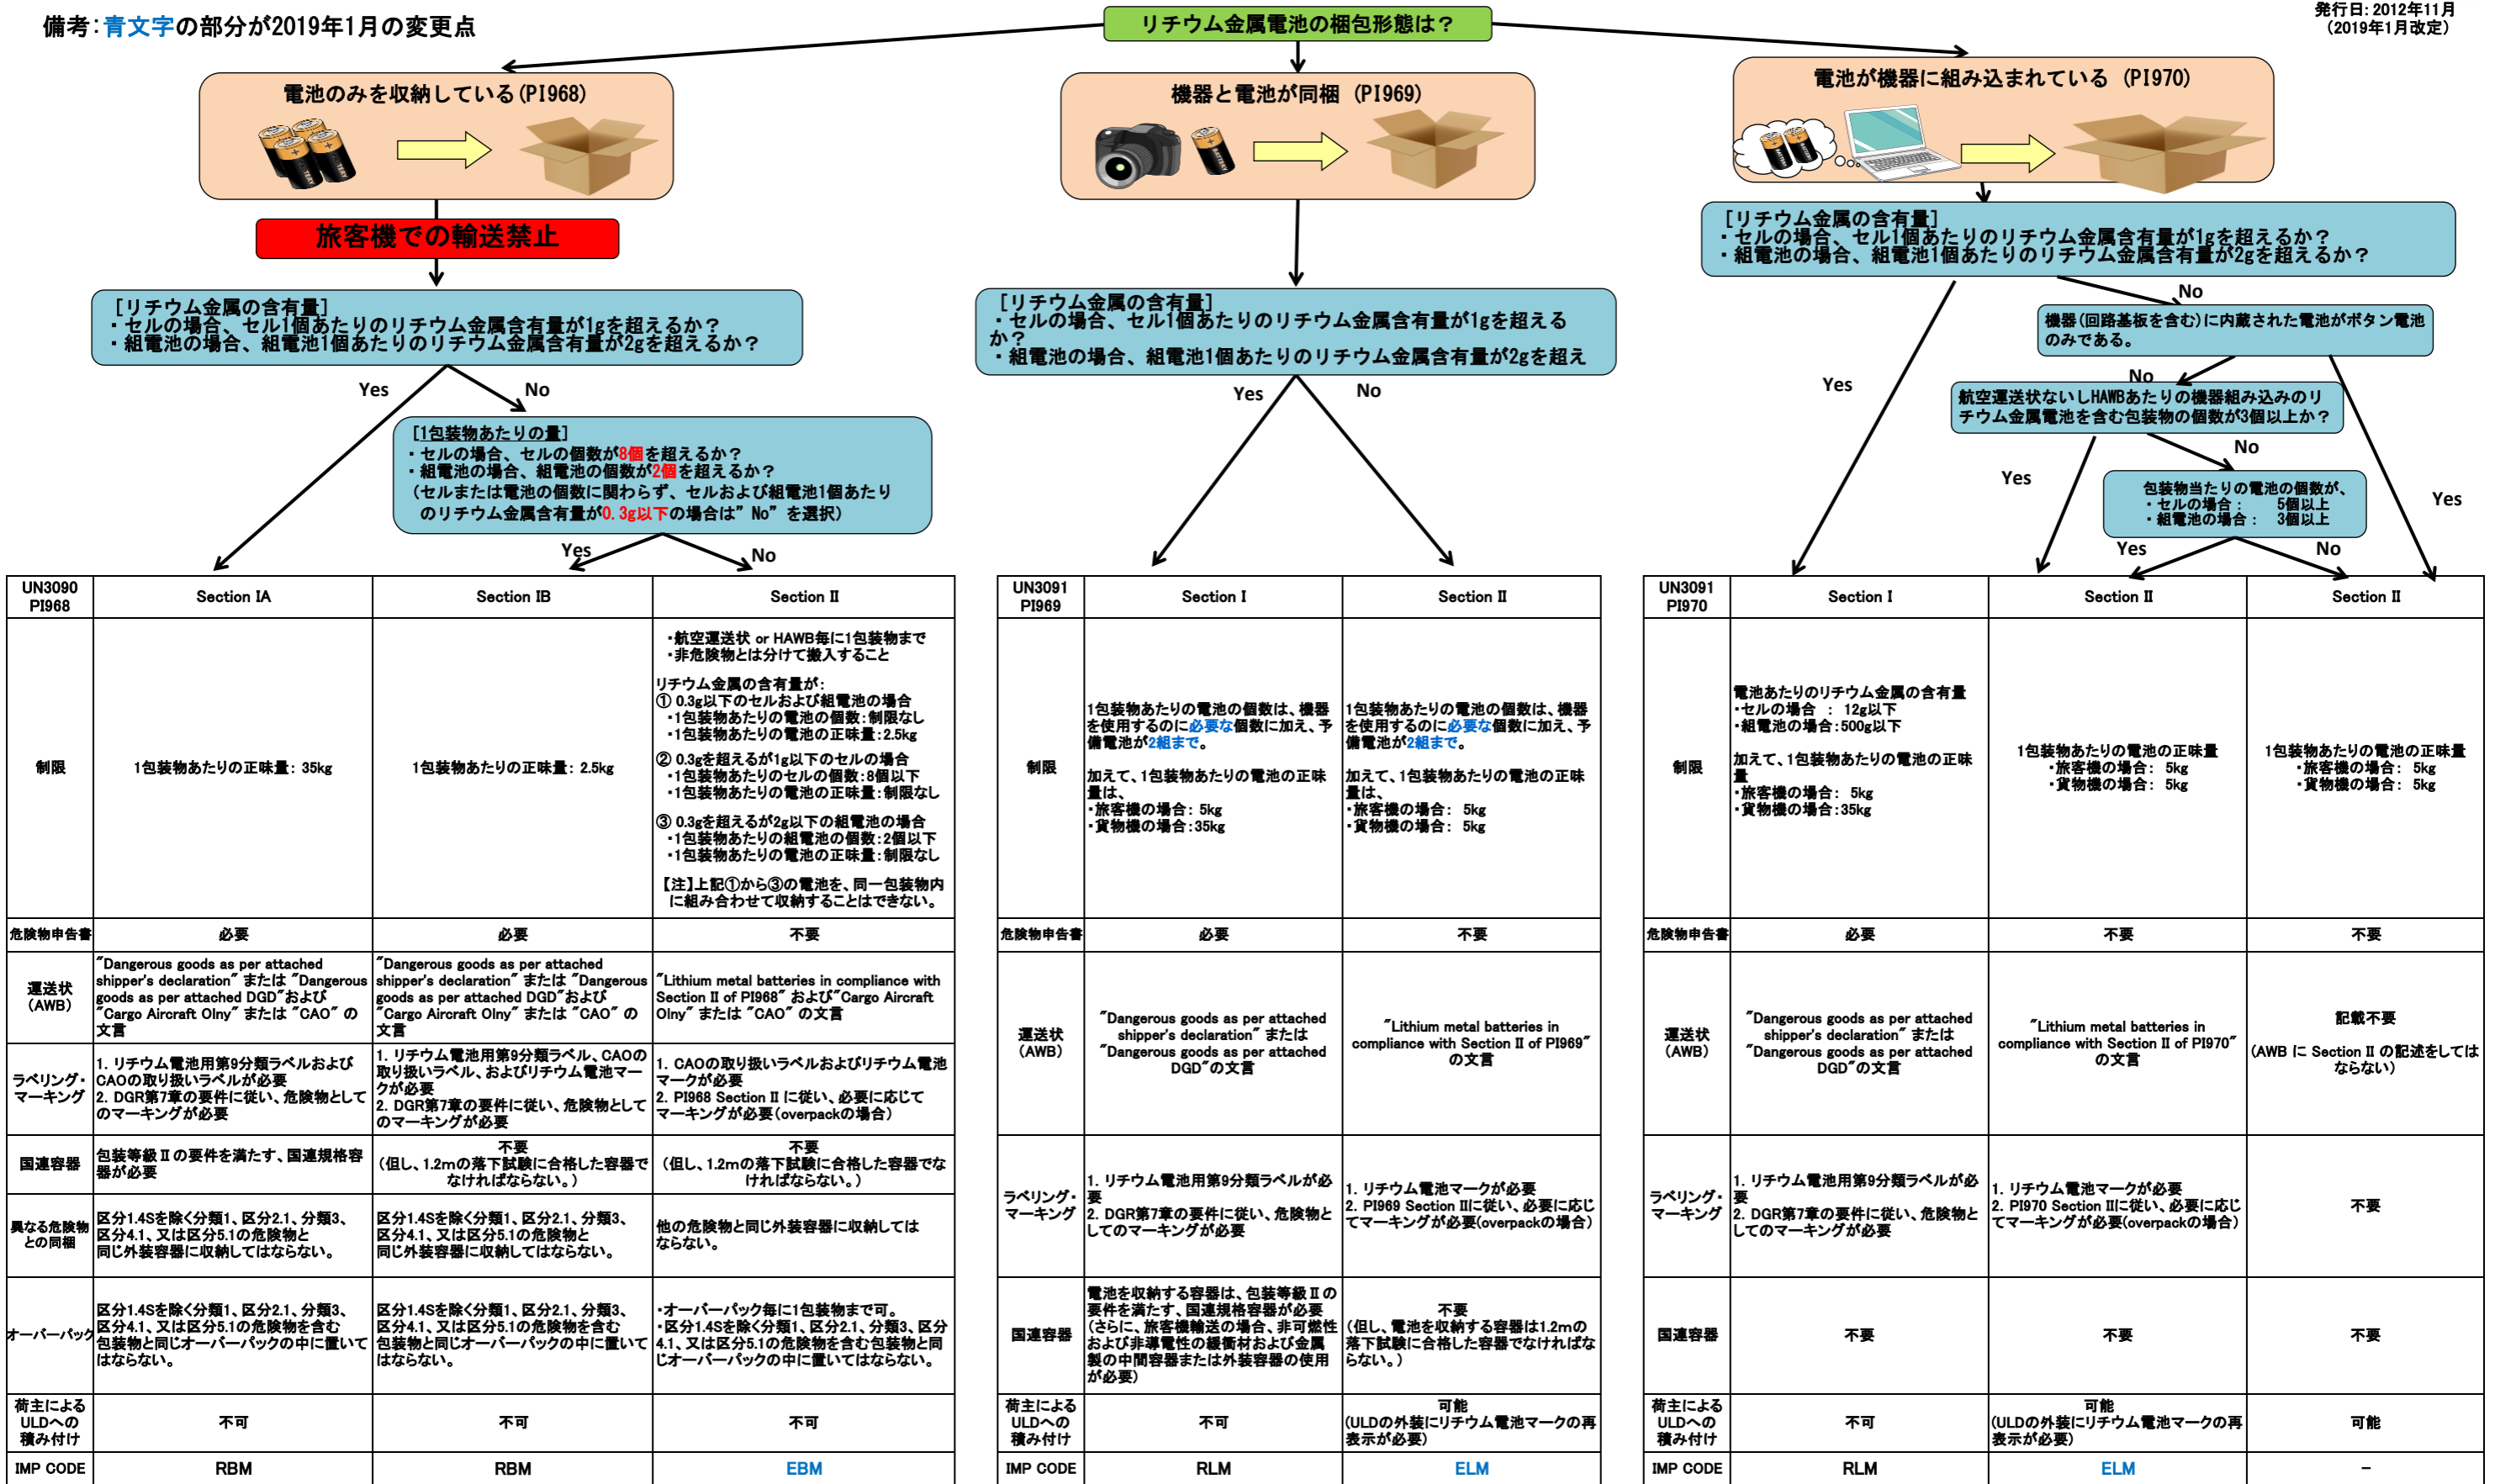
備考：青文字の部分が2019年1月の変更点

発行日：2012年11月
（2019年1月改定）

リチウム金属電池の梱包形態は？

電池のみを収納している（PI968）

旅客機での輸送禁止

［リチウム金属の含有量］
・セルの場合、セル1個あたりのリチウム金属含有量が1gを超えるか？
・組電池の場合、組電池1個あたりのリチウム金属含有量が2gを超えるか？

Yes No

［1包装物あたりの量］
・セルの場合、セルの個数が8個を超えるか？
・組電池の場合、組電池の個数が2個を超えるか？
（セルまたは電池の個数に関わらず、セルおよび組電池1個あたりのリチウム金属含有量が0.3g以下の場合は”No” を選択）

Yes No

機器と電池が同梱（PI969）

［リチウム金属の含有量］
・セルの場合、セル1個あたりのリチウム金属含有量が1gを超えるか？
・組電池の場合、組電池1個あたりのリチウム金属含有量が2gを超える

Yes No

電池が機器に組み込まれている（PI970）

［リチウム金属の含有量］
・セルの場合、セル1個あたりのリチウム金属含有量が1gを超えるか？
・組電池の場合、組電池1個あたりのリチウム金属含有量が2gを超えるか？

No
機器（回路基板を含む）に内蔵された電池がボタン電池のみである。
No
航空運送状ないしHAWBあたりの機器組み込みのリチウム金属電池を含む包装物の個数が3個以上か？
No
包装物当たりの電池の個数が、
・セルの場合： 5個以上
・組電池の場合： 3個以上
Yes Yes Yes No Yes

| UN3090 PI968 | Section IA | Section IB | Section II |
|---|---|---|---|
| 制限 | 1包装物あたりの正味量：35kg | 1包装物あたりの正味量：2.5kg | ・航空運送状 or HAWB毎に1包装物まで ・非危険物とは分けて搬入すること リチウム金属の含有量が： ① 0.3g以下のセルおよび組電池の場合 ・1包装物あたりの電池の個数：制限なし ・1包装物あたりの電池の正味量：2.5kg ② 0.3gを超えるが1g以下のセルの場合 ・1包装物あたりのセルの個数：8個以下 ・1包装物あたりの電池の正味量：制限なし ③ 0.3gを超えるが2g以下の組電池の場合 ・1包装物あたりの組電池の個数：2個以下 ・1包装物あたりの電池の正味量：制限なし 【注】上記①から③の電池を、同一包装物内に組み合わせて収納することはできない。 |
| 危険物申告書 | 必要 | 必要 | 不要 |
| 運送状（AWB） | ”Dangerous goods as per attached shipper's declaration” または ”Dangerous goods as per attached DGD”および ”Cargo Aircraft Olny” または ”CAO” の文言 | ”Dangerous goods as per attached shipper's declaration” または ”Dangerous goods as per attached DGD”および ”Cargo Aircraft Olny” または ”CAO” の文言 | ”Lithium metal batteries in compliance with Section II of PI968” および”Cargo Aircraft Olny” または ”CAO” の文言 |
| ラベリング・マーキング | 1. リチウム電池用第9分類ラベルおよびCAOの取り扱いラベルが必要 2. DGR第7章の要件に従い、危険物としてのマーキングが必要 | 1. リチウム電池用第9分類ラベル、CAOの取り扱いラベル、およびリチウム電池マークが必要 2. DGR第7章の要件に従い、危険物としてのマーキングが必要 | 1. CAOの取り扱いラベルおよびリチウム電池マークが必要 2. PI968 Section II に従い、必要に応じてマーキングが必要（overpackの場合） |
| 国連容器 | 包装等級IIの要件を満たす、国連規格容器が必要 | 不要（但し、1.2mの落下試験に合格した容器でなければならない。） | 不要（但し、1.2mの落下試験に合格した容器でなければならない。） |
| 異なる危険物との同梱 | 区分1.4Sを除く分類1、区分2.1、分類3、区分4.1、又は区分5.1の危険物と同じ外装容器に収納してはならない。 | 区分1.4Sを除く分類1、区分2.1、分類3、区分4.1、又は区分5.1の危険物と同じ外装容器に収納してはならない。 | 他の危険物と同じ外装容器に収納してはならない。 |
| オーバーパック | 区分1.4Sを除く分類1、区分2.1、分類3、区分4.1、又は区分5.1の危険物を含む包装物と同じオーバーパックの中に置いてはならない。 | 区分1.4Sを除く分類1、区分2.1、分類3、区分4.1、又は区分5.1の危険物を含む包装物と同じオーバーパックの中に置いてはならない。 | ・オーバーパック毎に1包装物まで可。 ・区分1.4Sを除く分類1、区分2.1、分類3、区分4.1、又は区分5.1の危険物を含む包装物と同じオーバーパックの中に置いてはならない。 |
| 荷主によるULDへの積み付け | 不可 | 不可 | 不可 |
| IMP CODE | RBM | RBM | EBM |

| UN3091 PI969 | Section I | Section II |
|---|---|---|
| 制限 | 1包装物あたりの電池の個数は、機器を使用するのに必要な個数に加え、予備電池が2組まで。 加えて、1包装物あたりの電池の正味量は、 ・旅客機の場合：5kg ・貨物機の場合：35kg | 1包装物あたりの電池の個数は、機器を使用するのに必要な個数に加え、予備電池が2組まで。 加えて、1包装物あたりの電池の正味量は、 ・旅客機の場合： 5kg ・貨物機の場合： 5kg |
| 危険物申告書 | 必要 | 不要 |
| 運送状（AWB） | ”Dangerous goods as per attached shipper's declaration” または ”Dangerous goods as per attached DGD”の文言 | ”Lithium metal batteries in compliance with Section II of PI969” の文言 |
| ラベリング・マーキング | 1. リチウム電池用第9分類ラベルが必要 2. DGR第7章の要件に従い、危険物としてのマーキングが必要 | 1. リチウム電池マークが必要 2. PI969 Section IIに従い、必要に応じてマーキングが必要（overpackの場合） |
| 国連容器 | 電池を収納する容器は、包装等級IIの要件を満たす、国連規格容器が必要（さらに、旅客機輸送の場合、非可燃性および非導電性の緩衝材および金属製の中間容器または外装容器の使用が必要） | 不要（但し、電池を収納する容器は1.2mの落下試験に合格した容器でなければならない。） |
| 荷主によるULDへの積み付け | 不可 | 可能（ULDの外装にリチウム電池マークの再表示が必要） |
| IMP CODE | RLM | ELM |

| UN3091 PI970 | Section I | Section II | Section II |
|---|---|---|---|
| 制限 | 電池あたりのリチウム金属の含有量 ・セルの場合 ： 12g以下 ・組電池の場合：500g以下 加えて、1包装物あたりの電池の正味量 ・旅客機の場合： 5kg ・貨物機の場合：35kg | 1包装物あたりの電池の正味量 ・旅客機の場合： 5kg ・貨物機の場合： 5kg | 1包装物あたりの電池の正味量 ・旅客機の場合： 5kg ・貨物機の場合： 5kg |
| 危険物申告書 | 必要 | 不要 | 不要 |
| 運送状（AWB） | ”Dangerous goods as per attached shipper's declaration” または ”Dangerous goods as per attached DGD”の文言 | ”Lithium metal batteries in compliance with Section II of PI970” の文言 | 記載不要 （AWB に Section II の記述をしてはならない） |
| ラベリング・マーキング | 1. リチウム電池用第9分類ラベルが必要 2. DGR第7章の要件に従い、危険物としてのマーキングが必要 | 1. リチウム電池マークが必要 2. PI970 Section IIに従い、必要に応じてマーキングが必要（overpackの場合） | 不要 |
| 国連容器 | 不要 | 不要 | 不要 |
| 荷主によるULDへの積み付け | 不可 | 可能（ULDの外装にリチウム電池マークの再表示が必要） | 可能 |
| IMP CODE | RLM | ELM | − |